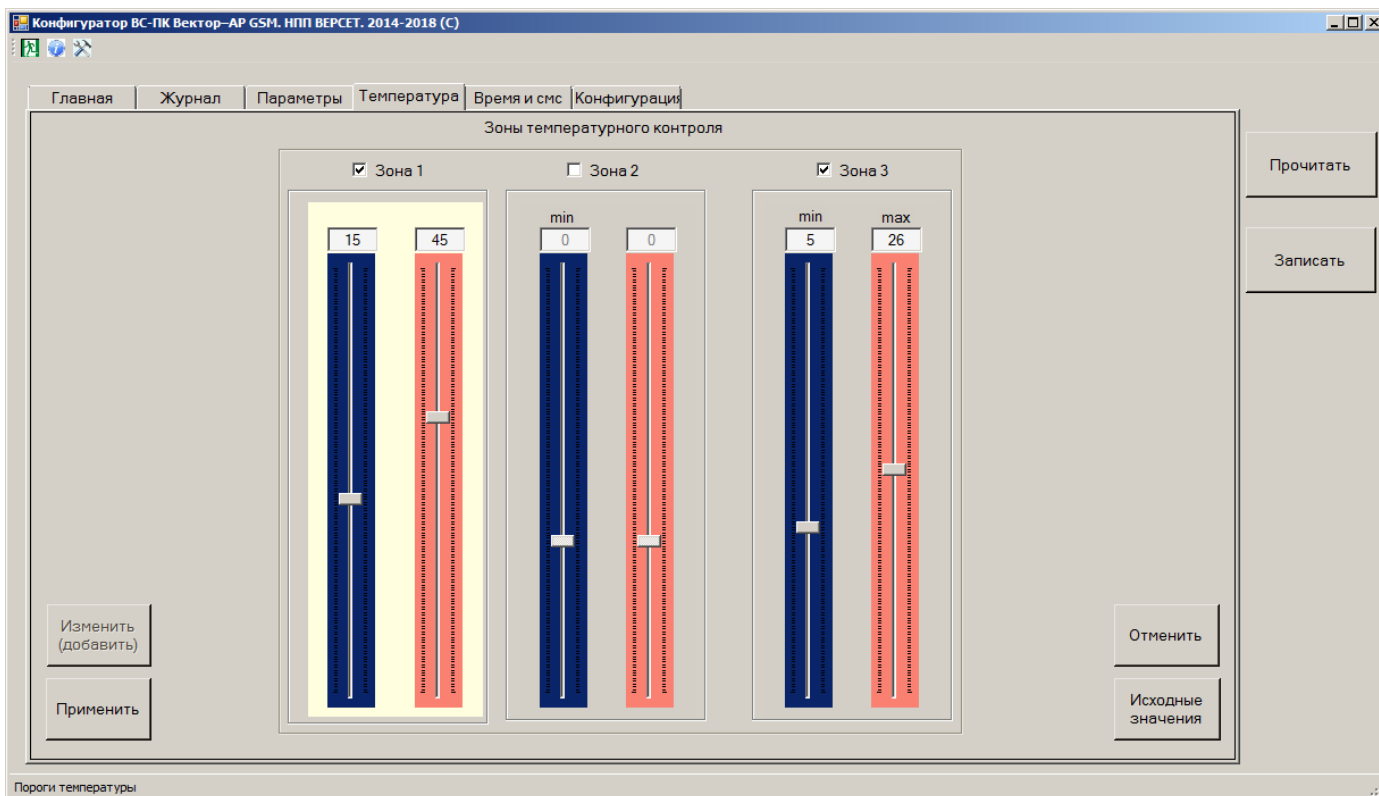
Конфигуратор ВС-ПК Вектор–АР GSM. НПП ВЕРСЕТ. 2014-2018 (C)

Главная | Журнал | Параметры | Температура | Время и смс | Конфигурация

Зоны температурного контроля

Зона 1
15
45

Зона 2
min
0
0

Зона 3
min
max
5
26

Прочитать

Записать

Изменить (добавить)

Применить

Отменить

Исходные значения

Пороги температуры